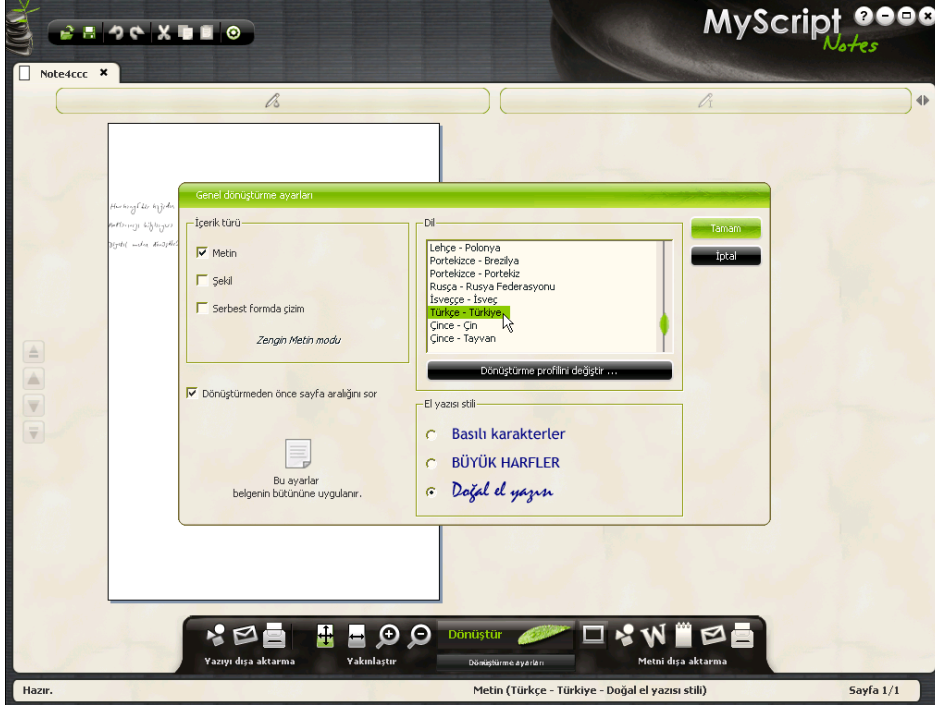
MyScript Notes

Note4ccc ×

Genel dönüştürme ayarları

İçerik türü

☑ Metin

☐ Şekil

☐ Serbest formda çizim

Zengin Metin modu

☑ Dönüştürmeden önce sayfa aralığını sor

Bu ayarlar belgenin bütününe uygulanır.

Dil

Lehçe - Polonya
Portekizce - Brezilya
Portekizce - Portekiz
Rusça - Rusya Federasyonu
İsveççe - İsveç
Türkçe - Türkiye
Çince - Çin
Çince - Tayvan

Dönüştürme profilini değiştir ...

El yazısı stili

Basılı karakterler

BÜYÜK HARFLER

Doğal el yazısı

Tamam

İptal

Yazıyı dışa aktarma

Yakınlaştır

Dönüştür

Dönüştürme ayarları

Metni dışa aktarma

Hazır.

Metin (Türkçe - Türkiye - Doğal el yazısı stili)

Sayfa 1/1